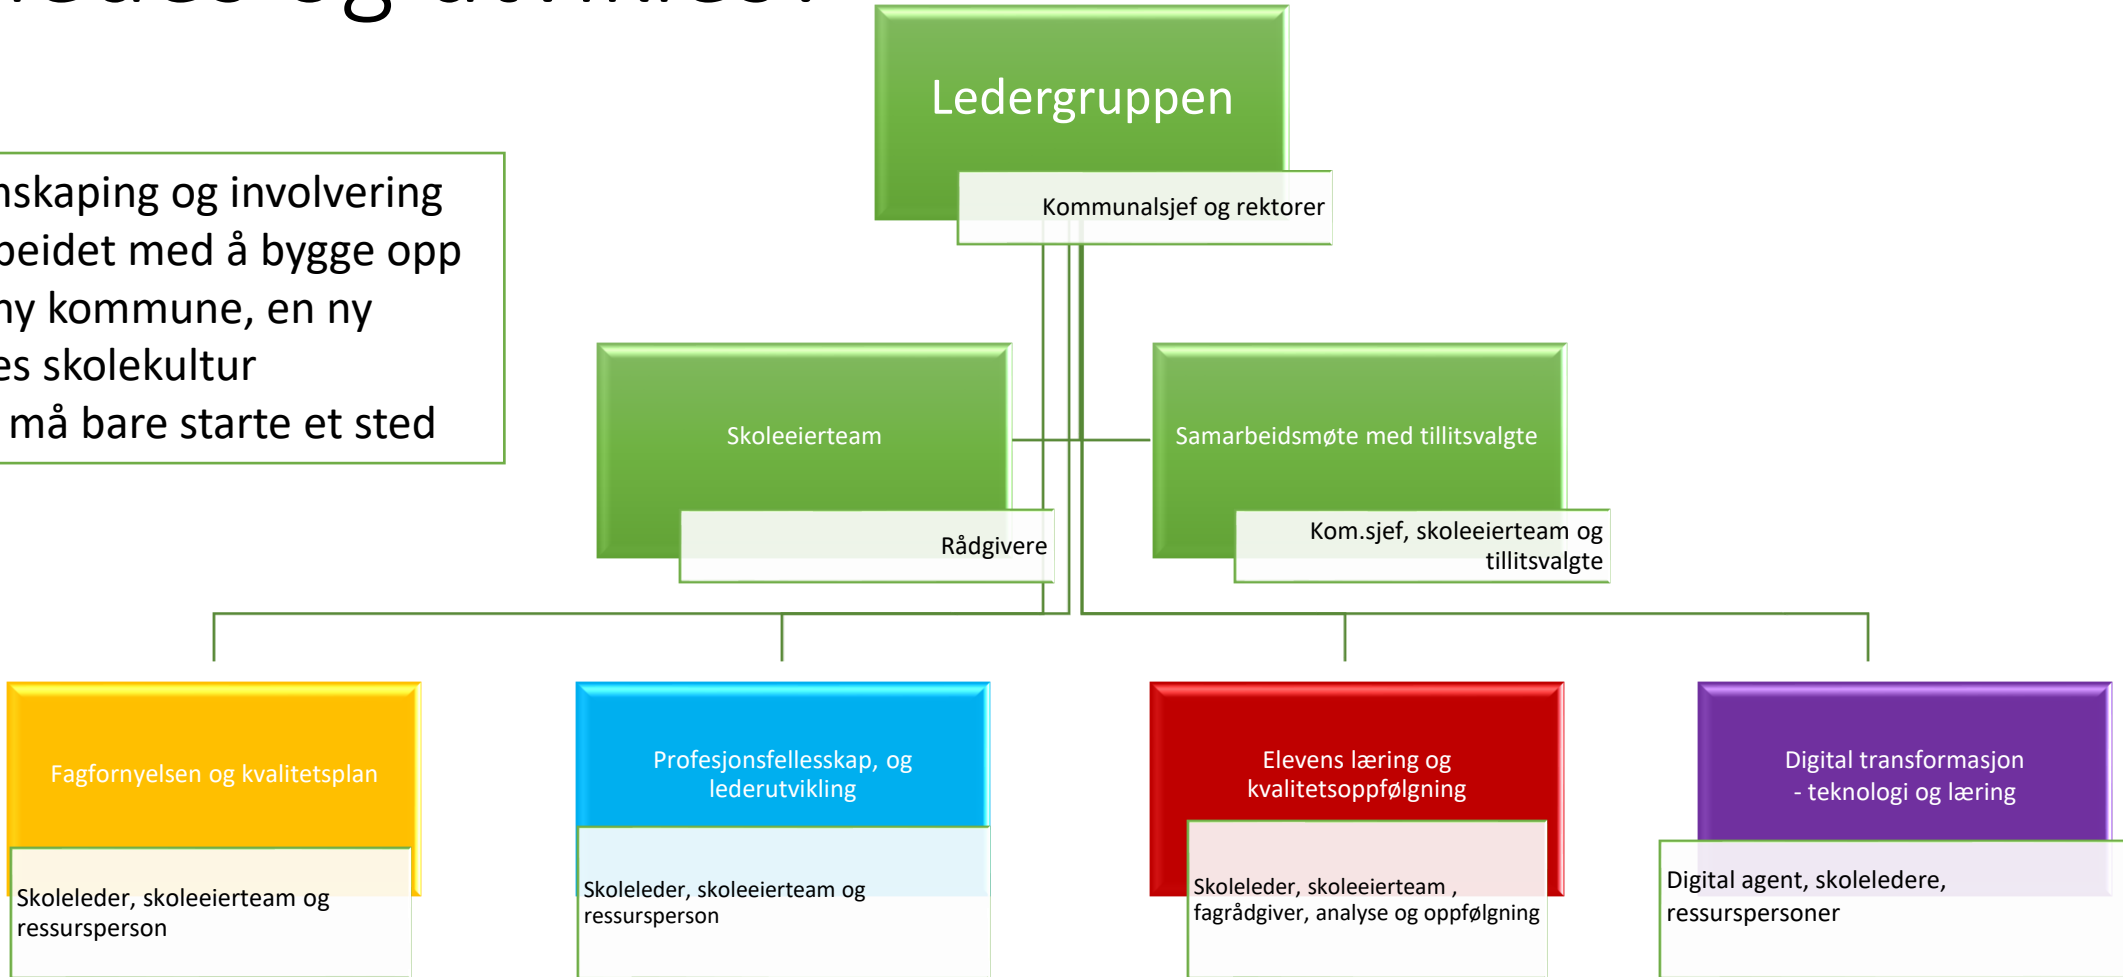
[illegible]

nskaping og involvering
beidet med å bygge opp
ny kommune, en ny
es skolekultur
må bare starte et sted

Ledergruppen

Kommunalsjef og rektorer

Skoleeierteam

Rådgivere

Samarbeidsmøte med tillitsvalgte

Kom.sjef, skoleeierteam og tillitsvalgte

Fagfornyelsen og kvalitetsplan

Skoleleder, skoleeierteam og ressursperson

Profesjonsfellesskap, og lederutvikling

Skoleleder, skoleeierteam og ressursperson

Elevens læring og kvalitetsoppfølgning

Skoleleder, skoleeierteam , fagrådgiver, analyse og oppfølgning

Digital transformasjon - teknologi og læring

Digital agent, skoleledere, ressurspersoner